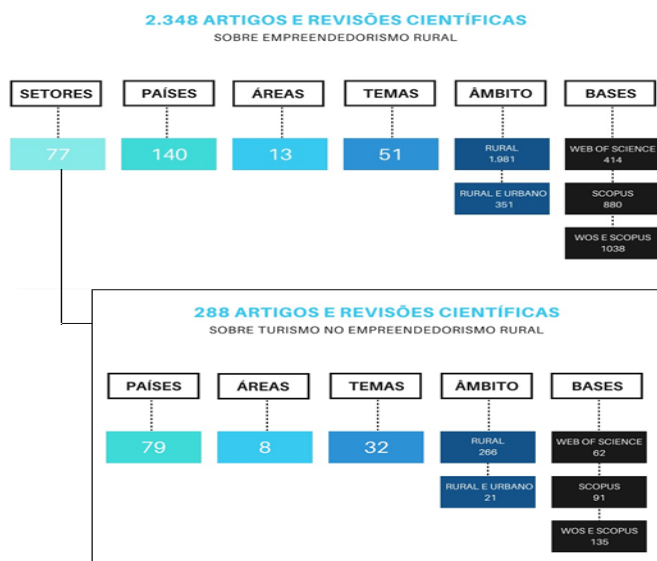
2.348 ARTIGOS E REVISÕES CIENTÍFICAS
SOBRE EMPREENDEDORISMO RURAL

SETORES
77

PAÍSES
140

ÁREAS
13

TEMAS
51

ÂMBITO
RURAL
1.981
RURAL E URBANO
351

BASES
WEB OF SCIENCE
414
SCOPUS
880
WOS E SCOPUS
1038

288 ARTIGOS E REVISÕES CIENTÍFICAS
SOBRE TURISMO NO EMPREENDEDORISMO RURAL

PAÍSES
79

ÁREAS
8

TEMAS
32

ÂMBITO
RURAL
266
RURAL E URBANO
21

BASES
WEB OF SCIENCE
62
SCOPUS
91
WOS E SCOPUS
135